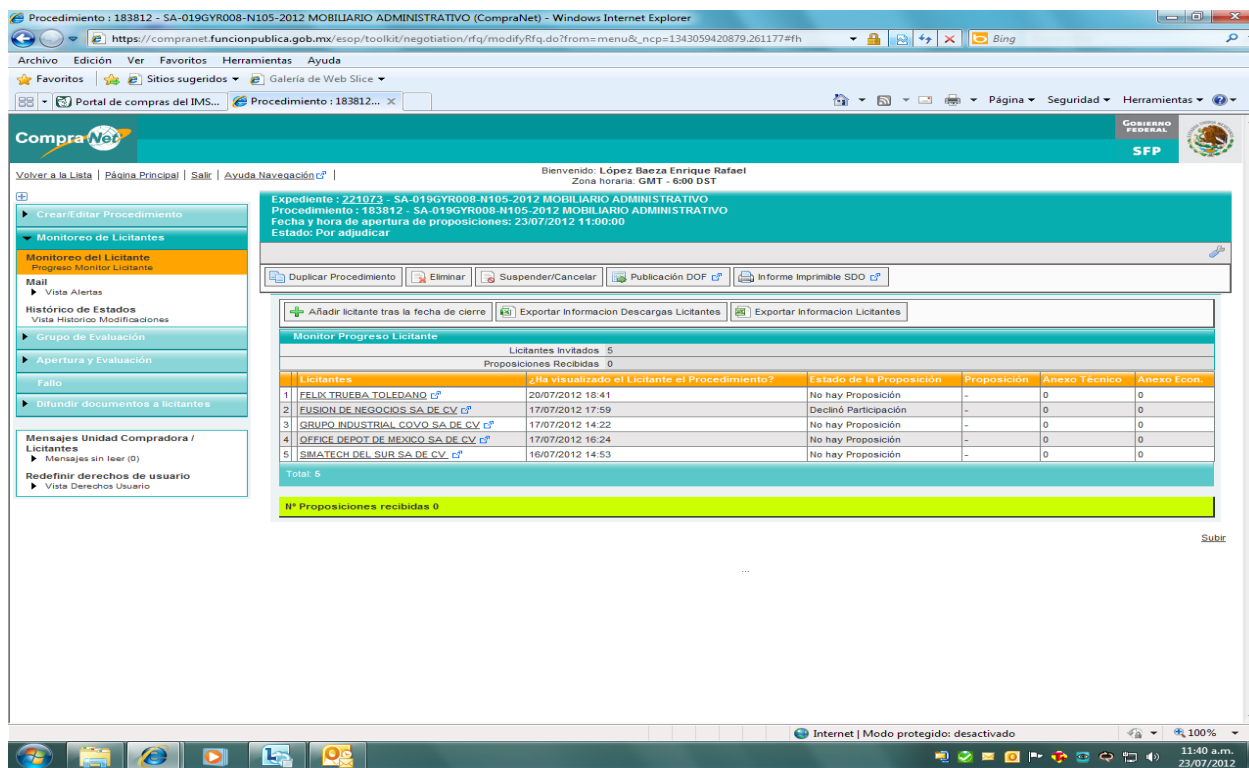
Procedimiento : 183812 - SA-019GYR008-N105-2012 MOBILIARIO ADMINISTRATIVO (CompraNet) - Windows Internet Explorer

https://compranet.funcionpublica.gob.mx/esop/toolkit/negotiation/rfq/modifyRfq.do?from=menu&_ncp=1343059420879.261177#fh

Bing

Archivo Edición Ver Favoritos Herramientas Ayuda

Favoritos | Sitios sugeridos ▾ | Galería de Web Slice ▾

Portal de compras del IMS... | Procedimiento : 183812...

Página ▾ Seguridad ▾ Herramientas ▾

CompraNet

GOBIERNO FEDERAL

SFP

Volver a la Lista | Página Principal | Salir | Ayuda Navegación |

Bienvenido: López Baeza Enrique Rafael
Zona horaria: GMT - 6:00 DST

Crear/Editar Procedimiento

Monitoreo de Licitantes

Monitoreo del Licitante
Progreso Monitor Licitante

Mail
Vista Alertas

Histórico de Estados
Vista Historico Modificaciones

Grupo de Evaluación

Apertura y Evaluación

Fallo

Difundir documentos a licitantes

Mensajes Unidad Compradora / Licitantes
Mensajes sin leer (0)

Redefinir derechos de usuario
Vista Derechos Usuario

Expediente : 221073 - SA-019GYR008-N105-2012 MOBILIARIO ADMINISTRATIVO
Procedimiento : 183812 - SA-019GYR008-N105-2012 MOBILIARIO ADMINISTRATIVO
Fecha y hora de apertura de proposiciones: 23/07/2012 11:00:00
Estado: Por adjudicar

Duplicar Procedimiento | Eliminar | Suspender/Cancelar | Publicación DOF | Informe Imprimible SDO

Añadir licitante tras la fecha de cierre | Exportar Informacion Descargas Licitantes | Exportar Informacion Licitantes

Monitor Progreso Licitante

Licitantes Invitados 5
Proposiciones Recibidas 0

| | Licitantes | ¿Ha visualizado el Licitante el Procedimiento? | Estado de la Proposición | Proposición | Anexo Técnico | Anexo Econ. |
|---|---|---|---|---|---|---|
| 1 | FELIX TRUEBA TOLEDANO | 20/07/2012 18:41 | No hay Proposición | - | 0 | 0 |
| 2 | FUSION DE NEGOCIOS SA DE CV | 17/07/2012 17:59 | Declinó Participación | - | 0 | 0 |
| 3 | GRUPO INDUSTRIAL COVO SA DE CV | 17/07/2012 14:22 | No hay Proposición | - | 0 | 0 |
| 4 | OFFICE DEPOT DE MEXICO SA DE CV | 17/07/2012 16:24 | No hay Proposición | - | 0 | 0 |
| 5 | SIMATECH DEL SUR SA DE CV | 16/07/2012 14:53 | No hay Proposición | - | 0 | 0 |

Total: 5

Nº Proposiciones recibidas 0

Subir

Internet | Modo protegido: desactivado

100%

11:40 a.m.
23/07/2012